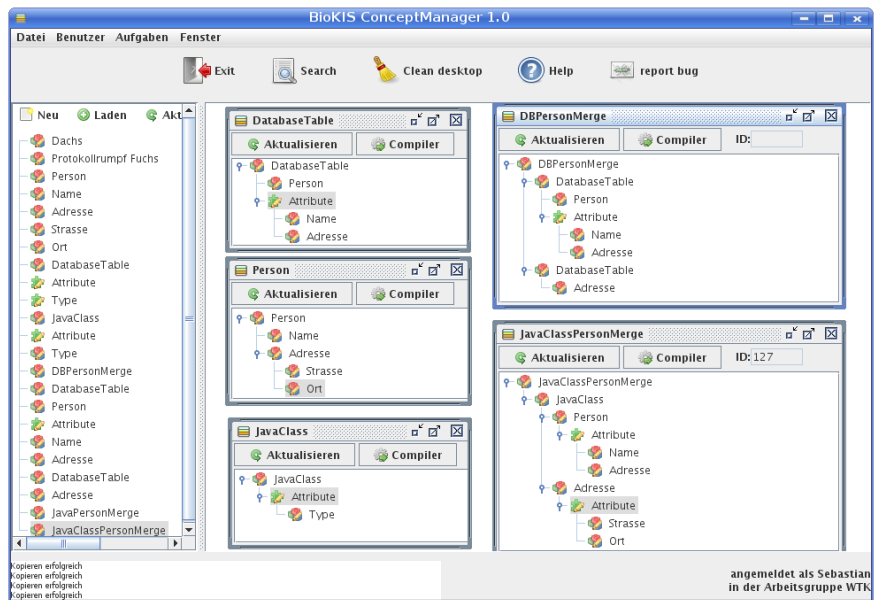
BioKIS ConceptManager 1.0

Datei Benutzer Aufgaben Fenster

Exit Search Clean desktop Help report bug

Neu Laden Akt

Dachs
Protokollrumpf Fuchs
Person
Name
Adresse
Strasse
Ort
DatabaseTable
Attribute
Type
JavaClass
Attribute
Type
DBPersonMerge
DatabaseTable
Person
Attribute
Name
Adresse
DatabaseTable
Adresse
JavaPersonMerge
JavaClassPersonMerge

DatabaseTable
Aktualisieren Compiler
DatabaseTable
Person
Attribute
Name
Adresse

Person
Aktualisieren Compiler
Person
Name
Adresse
Strasse
Ort

JavaClass
Aktualisieren Compiler
JavaClass
Attribute
Type

DBPersonMerge
Aktualisieren Compiler ID:
DBPersonMerge
DatabaseTable
Person
Attribute
Name
Adresse
DatabaseTable
Adresse

JavaClassPersonMerge
Aktualisieren Compiler ID: 127
JavaClassPersonMerge
JavaClass
Person
Attribute
Name
Adresse
Adresse
Attribute
Strasse
Ort

Kopieren erfolgreich
Kopieren erfolgreich
Kopieren erfolgreich
Kopieren erfolgreich

angemeldet als Sebastian
in der Arbeitsgruppe WTK